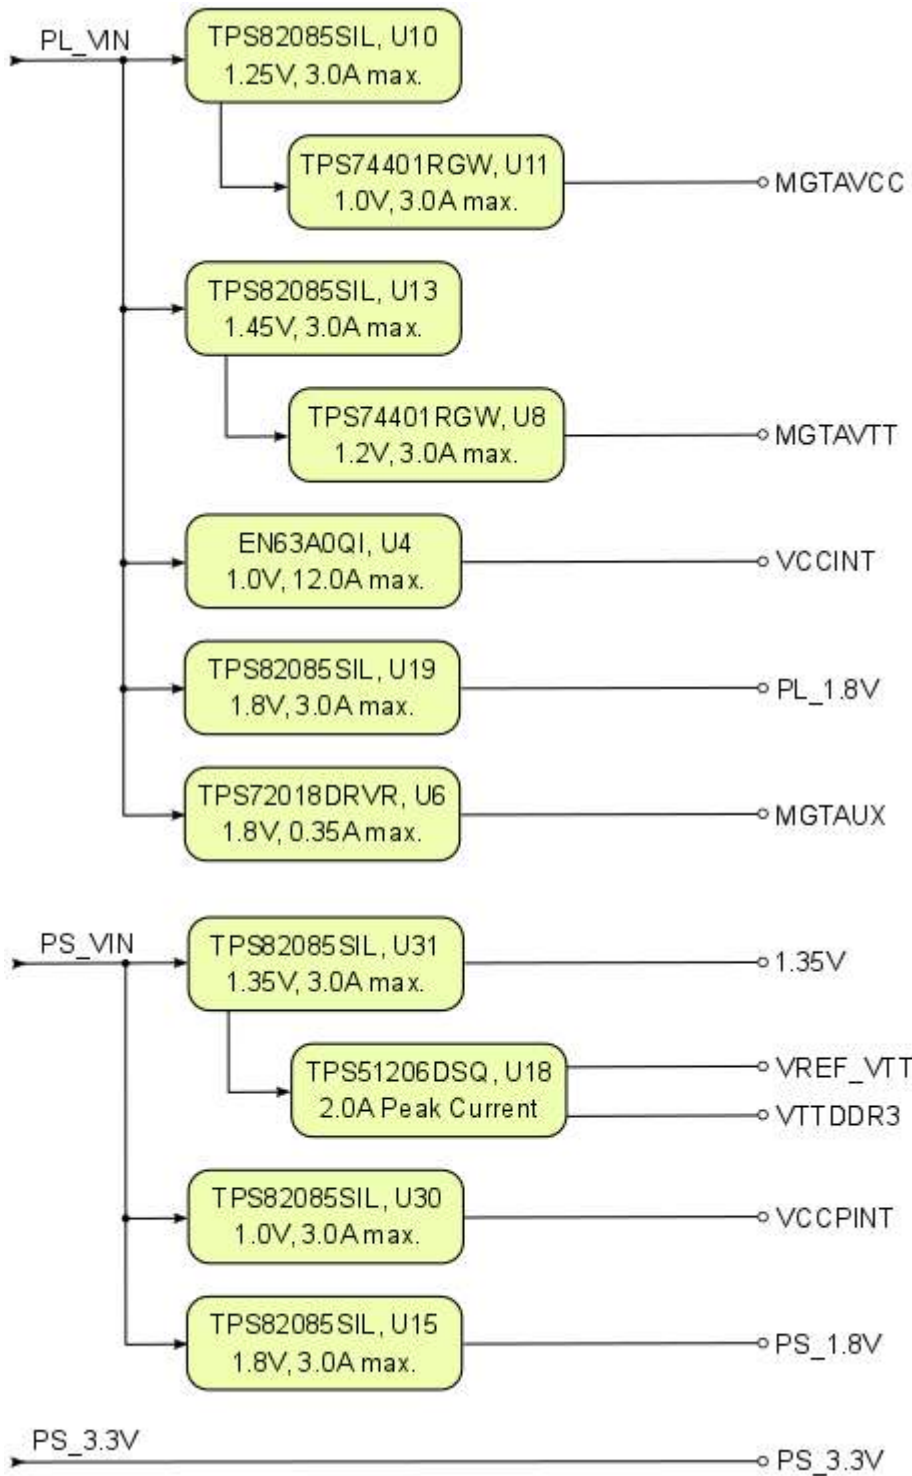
PL_VIN

TPS82085SIL, U10
1.25V, 3.0A max.

TPS74401RGW, U11
1.0V, 3.0A max.

MGTAVCC

TPS82085SIL, U13
1.45V, 3.0A max.

TPS74401RGW, U8
1.2V, 3.0A max.

MGTAVTT

EN63A0QI, U4
1.0V, 12.0A max.

VCCINT

TPS82085SIL, U19
1.8V, 3.0A max.

PL_1.8V

TPS72018DRVR, U6
1.8V, 0.35A max.

MGTAUX

PS_VIN

TPS82085SIL, U31
1.35V, 3.0A max.

1.35V

TPS51206DSQ, U18
2.0A Peak Current

VREF_VTT

VTTDDR3

TPS82085SIL, U30
1.0V, 3.0A max.

VCCPINT

TPS82085SIL, U15
1.8V, 3.0A max.

PS_1.8V

PS_3.3V

PS_3.3V